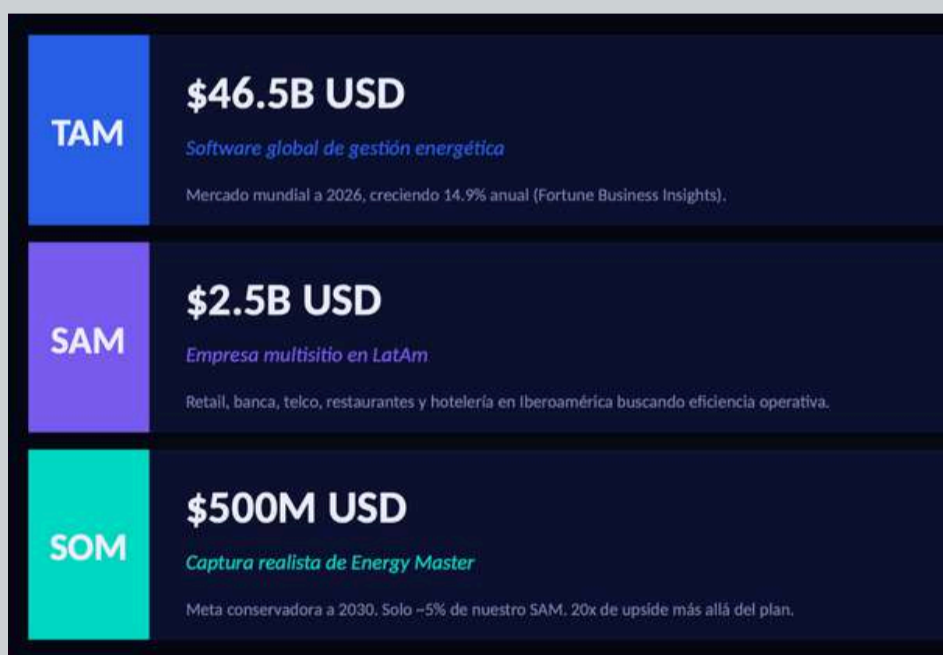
TAM

$46.5B USD

Software global de gestión energética

Mercado mundial a 2026, creciendo 14.9% anual (Fortune Business Insights).

SAM

$2.5B USD

Empresa multisitio en LatAm

Retail, banca, telco, restaurantes y hotelería en Iberoamérica buscando eficiencia operativa.

SOM

$500M USD

Captura realista de Energy Master

Meta conservadora a 2030. Solo ~5% de nuestro SAM. 20x de upside más allá del plan.